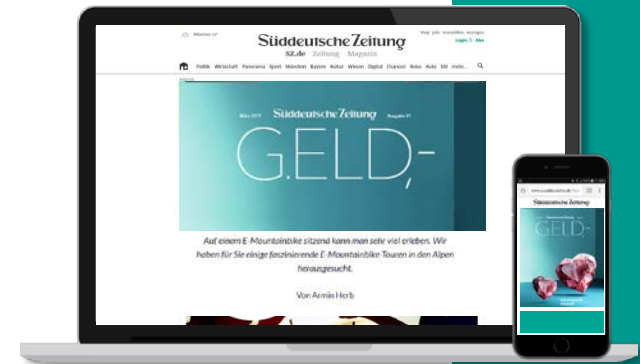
München 14°

Süddeutsche Zeitung

SZ.de Zeitung Magazin

Shop Jobs Immobilien Anzeigen

Login Abo

Politik Wirtschaft Panorama Sport München Bayern Kultur Wissen Digital Chancen Reise Auto Stil mehr...

Süddeutsche Zeitung

März 2019

Ausgabe 01

G.ELD,-

Auf einem E-Mountainbike sitzend kann man sehr viel erleben. Wir haben für Sie einige faszinierende E-Mountainbike-Touren in den Alpen herausgesucht.

Von Armin Herb

Süddeutsche Zeitung

GELD